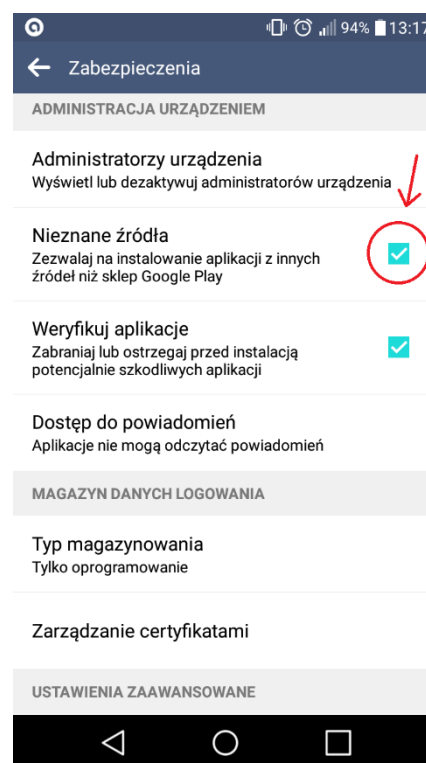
94% 13:17

← Zabezpieczenia

ADMINISTRACJA URZĄDZENIEM

Administratorzy urządzenia
Wyświetl lub dezaktywuj administratorów urządzenia

Nieznane źródła
Zezwalaj na instalowanie aplikacji z innych źródeł niż sklep Google Play

Weryfikuj aplikacje
Zabraniaj lub ostrzegaj przed instalacją potencjalnie szkodliwych aplikacji

Dostęp do powiadomień
Aplikacje nie mogą odczytać powiadomień

MAGAZYN DANYCH LOGOWANIA

Typ magazynowania
Tylko oprogramowanie

Zarządzanie certyfikatami

USTAWIENIA ZAAWANSOWANE